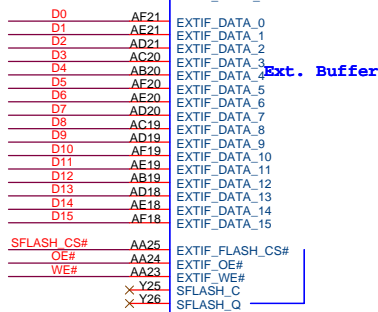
D0 AF21 EXTIF_DATA_0
D1 AE21 EXTIF_DATA_1
D2 AD21 EXTIF_DATA_2
D3 AC20 EXTIF_DATA_3
D4 AB20 EXTIF_DATA_4
Ext. Buffer
D5 AF20 EXTIF_DATA_5
D6 AE20 EXTIF_DATA_6
D7 AD20 EXTIF_DATA_7
D8 AC19 EXTIF_DATA_8
D9 AD19 EXTIF_DATA_9
D10 AF19 EXTIF_DATA_10
D11 AE19 EXTIF_DATA_11
D12 AB19 EXTIF_DATA_12
D13 AD18 EXTIF_DATA_13
D14 AE18 EXTIF_DATA_14
D15 AF18 EXTIF_DATA_15
SFLASH_CS# AA25 EXTIF_FLASH_CS#
OE# AA24 EXTIF_OE#
WE# AA23 EXTIF_WE#
Y25 SFLASH_C
Y26 SFLASH_Q